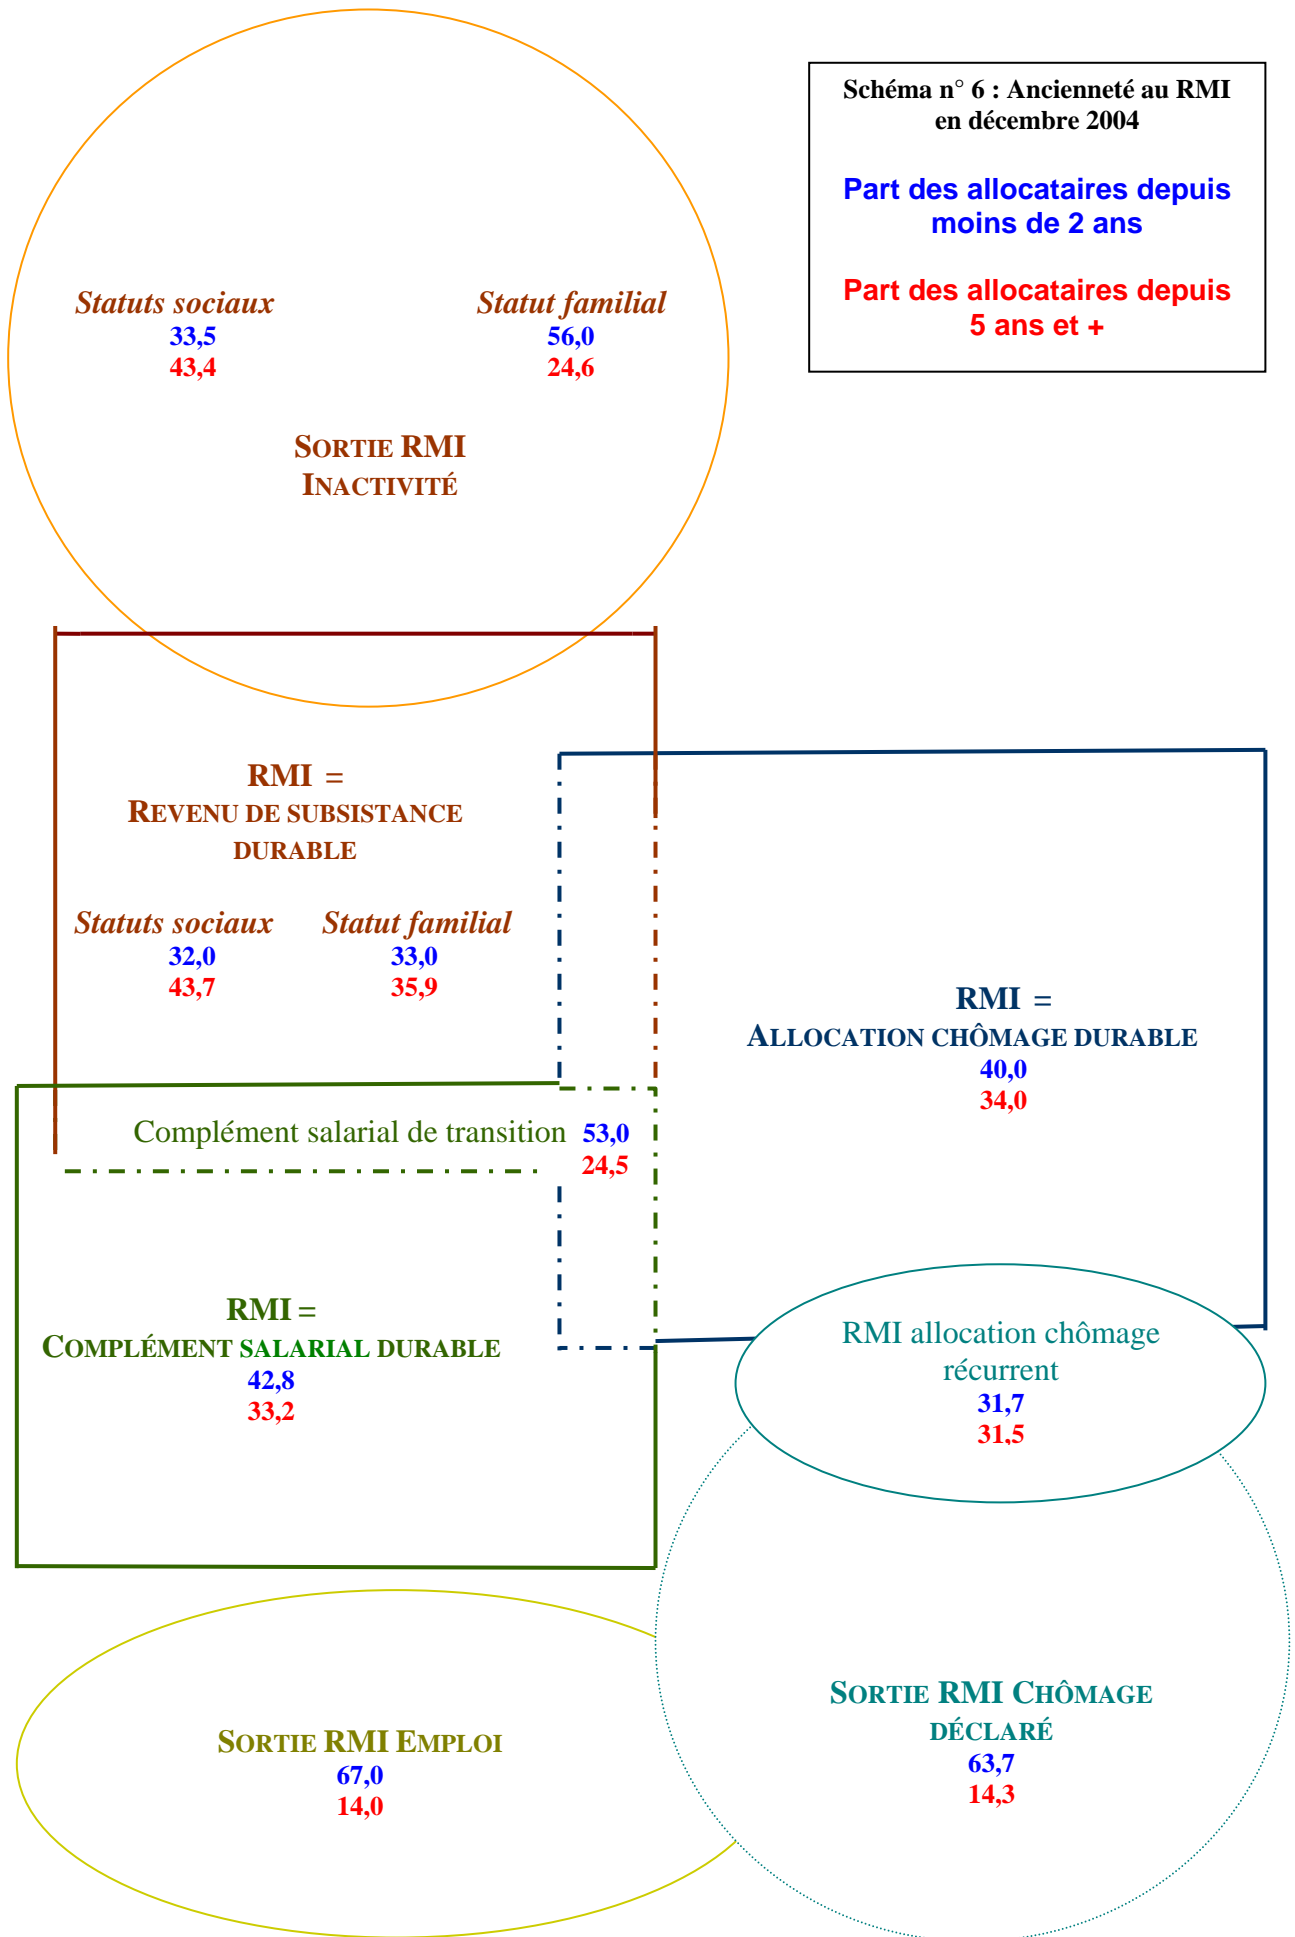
Schéma n° 6 : Ancienneté au RMI en décembre 2004

Part des allocataires depuis moins de 2 ans

Part des allocataires depuis 5 ans et +

Statuts sociaux
33,5
43,4

Statut familial
56,0
24,6

SORTIE RMI INACTIVITÉ

RMI = REVENU DE SUBSISTANCE DURABLE

Statuts sociaux
32,0
43,7

Statut familial
33,0
35,9

RMI = ALLOCATION CHÔMAGE DURABLE
40,0
34,0

Complément salarial de transition
53,0
24,5

RMI = COMPLÉMENT SALARIAL DURABLE
42,8
33,2

RMI allocation chômage récurrent
31,7
31,5

SORTIE RMI EMPLOI
67,0
14,0

SORTIE RMI CHÔMAGE DÉCLARÉ
63,7
14,3